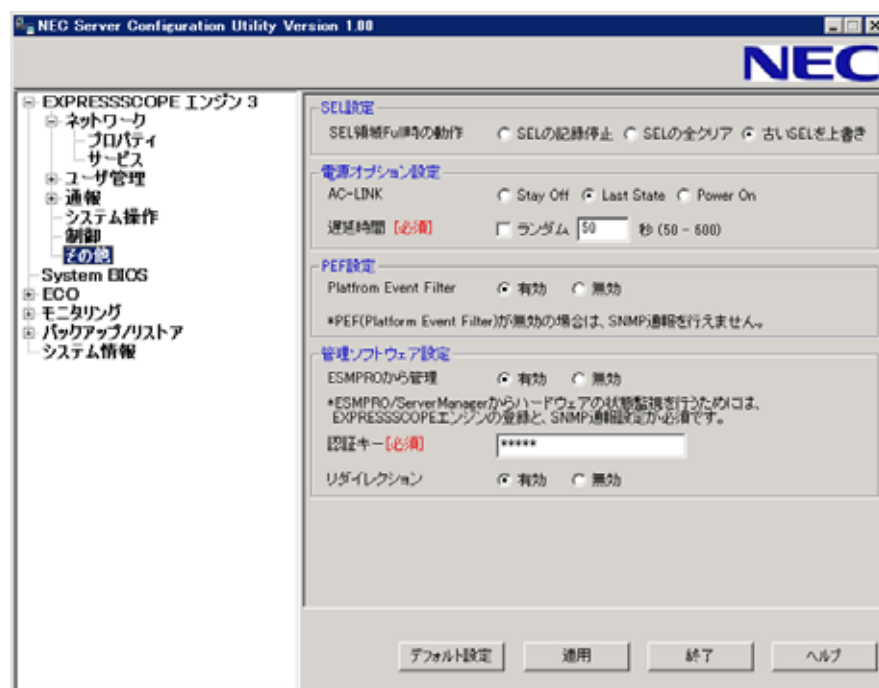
NEC Server Configuration Utility Version 1.00

NEC

EXPRESSSCOPE エンジン 3
ネットワーク
プロパティ
サービス
ユーザ管理
通報
システム操作
制御
その他
System BIOS
ECO
モニタリング
バックアップ/リストア
システム情報

SEL設定
SEL領域Full時の動作 SELの記録停止 SELの全クリア 古いSELを上書き

電源オプション設定
AC-LINK Stay Off Last State Power On
遅延時間 [必須] ランダム 50 秒 (50 - 600)

PEF設定
Platfrom Event Filter 有効 無効
*PEF(Platform Event Filter)が無効の場合は、SNMP通報を行えません。

管理ソフトウェア設定
ESMPROから管理 有効 無効
*ESMPRO/ServerManagerからハードウェアの状態監視を行うためには、EXPRESSSCOPEエンジンの登録と、SNMP通報設定が必須です。
認証キー [必須] *****
リダイレクション 有効 無効

デフォルト設定 適用 終了 ヘルプ